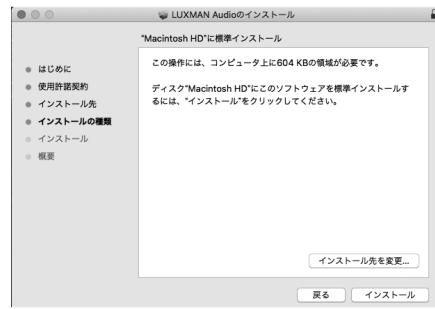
LUXMAN Audioのインストール

"Macintosh HD"に標準インストール

はじめに
使用許諾契約
インストール先
インストールの種類
インストール
概要

この操作には、コンピュータ上に604 KBの領域が必要です。

ディスク"Macintosh HD"にこのソフトウェアを標準インストールするには、"インストール"をクリックしてください。

インストール先を変更...

戻る
インストール